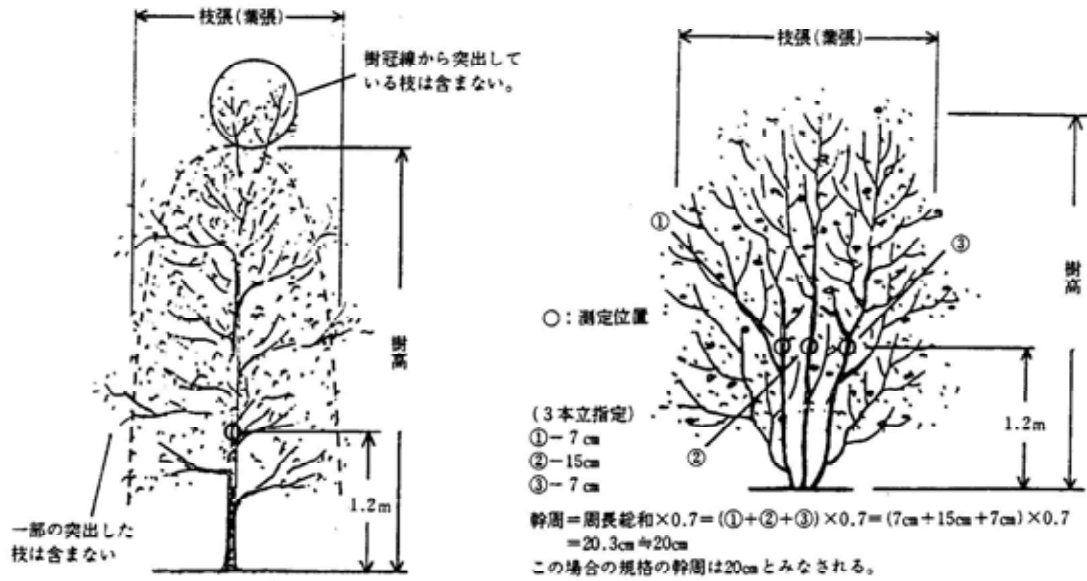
枝張(葉張)

樹冠線から突出している枝は含まない。

樹高

1.2m

一部の突出した枝は含まない

枝張(葉張)

①

③

○:測定位置

樹高

1.2m

(3本立指定)
①−7cm
②−15cm
③−7cm

②

幹周=周長総和×0.7=(①+②+③)×0.7=(7cm+15cm+7cm)×0.7
=20.3cm≒20cm
この場合の規格の幹周は20cmとみなされる。